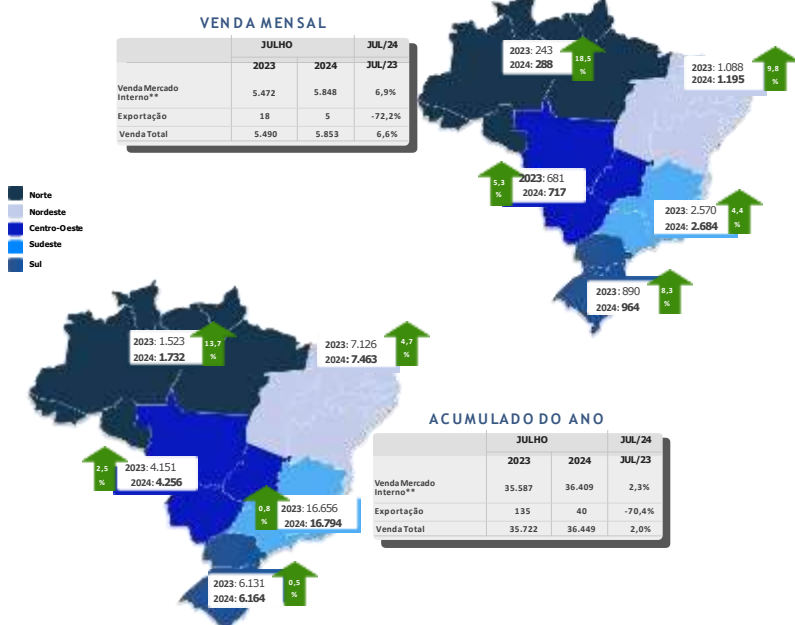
VENDA MENSAL

| | JULHO | | JUL/24 |
|---|---|---|---|
| | 2023 | 2024 | JUL/23 |
| Venda Mercado Interno** | 5.472 | 5.848 | 6,9% |
| Exportação | 18 | 5 | -72,2% |
| Venda Total | 5.490 | 5.853 | 6,6% |

Norte
Nordeste
Centro-Oeste
Sudeste
Sul

2023: 243
2024: 288
18,5 %

2023: 1.088
2024: 1.195
9,8 %

2023: 681
2024: 717
5,3 %

2023: 2.570
2024: 2.684
4,4 %

2023: 890
2024: 964
8,3 %

2023: 1.523
2024: 1.732
13,7 %

2023: 7.126
2024: 7.463
4,7 %

2023: 4.151
2024: 4.256
2,5 %

2023: 16.656
2024: 16.794
0,8 %

2023: 6.131
2024: 6.164
0,5 %

ACUMULADO DO ANO

| | JULHO | | JUL/24 |
|---|---|---|---|
| | 2023 | 2024 | JUL/23 |
| Venda Mercado Interno** | 35.587 | 36.409 | 2,3% |
| Exportação | 135 | 40 | -70,4% |
| Venda Total | 35.722 | 36.449 | 2,0% |